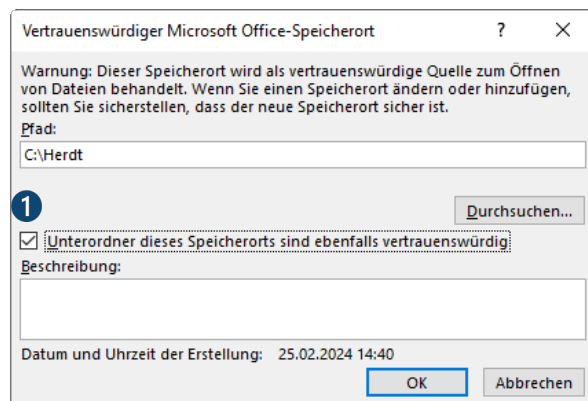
Vertrauenswürdiger Microsoft Office-Speicherort ? ×

Warnung: Dieser Speicherort wird als vertrauenswürdige Quelle zum Öffnen von Dateien behandelt. Wenn Sie einen Speicherort ändern oder hinzufügen, sollten Sie sicherstellen, dass der neue Speicherort sicher ist.

Pfad:

C:\Herdt

1

Durchsuchen...

☑ Unterordner dieses Speicherorts sind ebenfalls vertrauenswürdig

Beschreibung:

Datum und Uhrzeit der Erstellung: 25.02.2024 14:40

OK Abbrechen